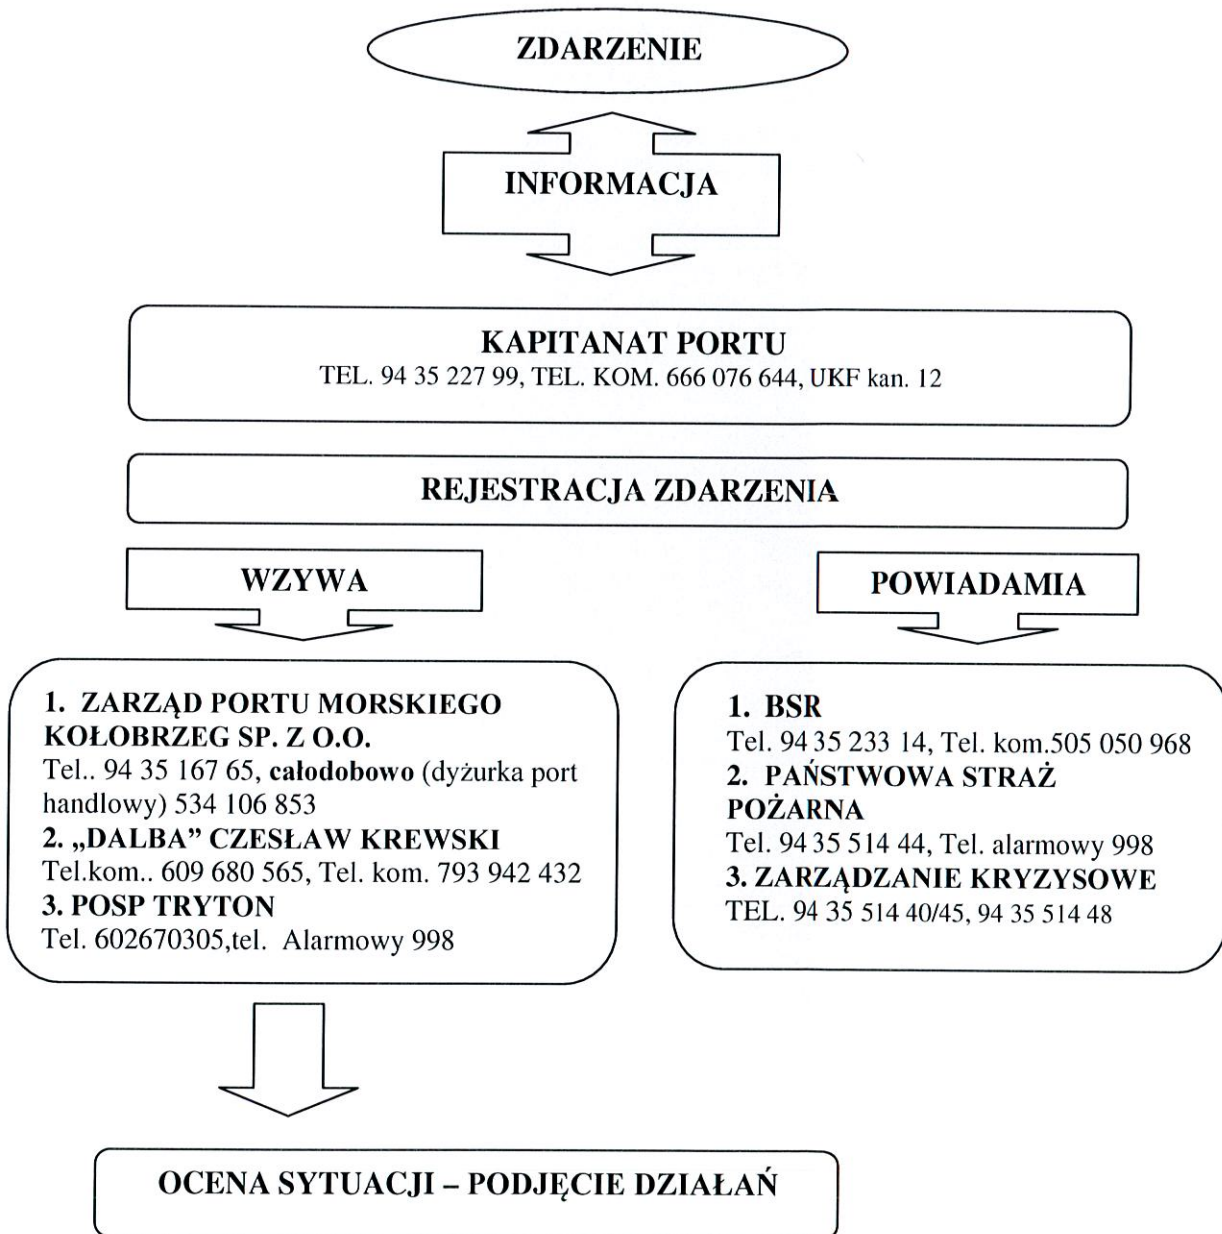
ZDARZENIE

INFORMACJA

KAPITANAT PORTU
TEL. 94 35 227 99, TEL. KOM. 666 076 644, UKF kan. 12

REJESTRACJA ZDARZENIA

WZYWA

POWIADAMIA

1. ZARZĄD PORTU MORSKIEGO KOŁOBRZEG SP. Z O.O.
Tel.. 94 35 167 65, całodobowo (dyżurka port handlowy) 534 106 853
2. „DALBA" CZESŁAW KREWSKI
Tel.kom.. 609 680 565, Tel. kom. 793 942 432
3. POSP TRYTON
Tel. 602670305,tel. Alarmowy 998

1. BSR
Tel. 94 35 233 14, Tel. kom.505 050 968
2. PAŃSTWOWA STRAŻ POŻARNA
Tel. 94 35 514 44, Tel. alarmowy 998
3. ZARZĄDZANIE KRYZYSOWE
TEL. 94 35 514 40/45, 94 35 514 48

OCENA SYTUACJI – PODJĘCIE DZIAŁAŃ